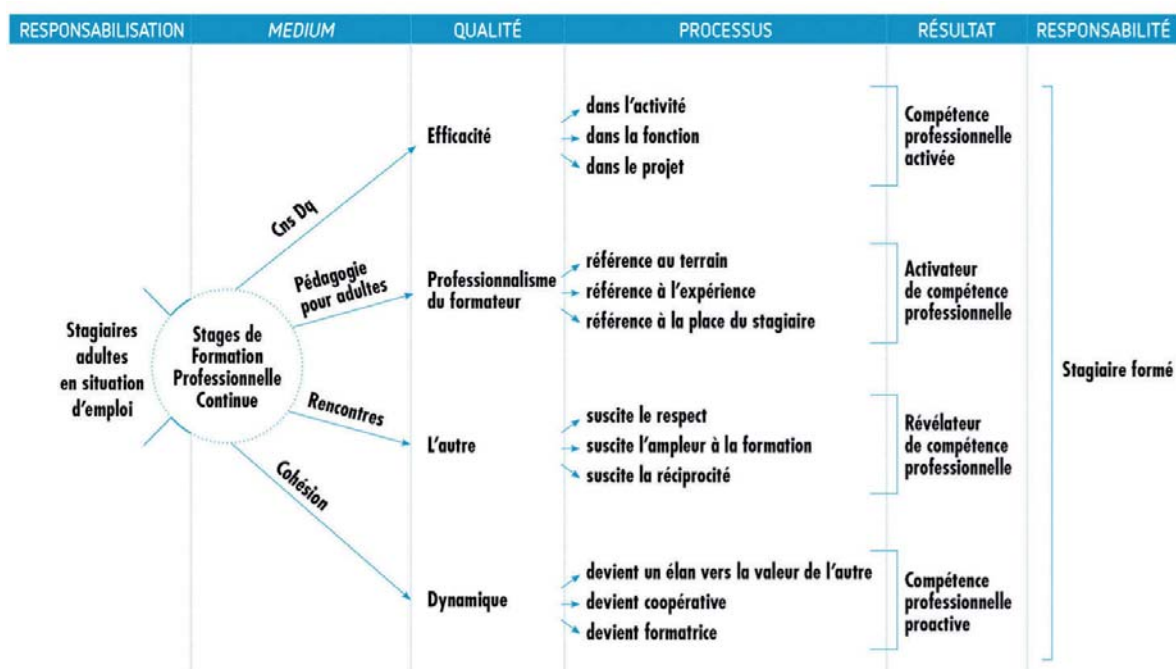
RESPONSABILISATION | *MEDIUM* | QUALITÉ | PROCESSUS | RÉSULTAT | RESPONSABILITÉ

Stagiaires adultes en situation d'emploi

Stages de Formation Professionnelle Continue

Cns Dq

Pédagogie pour adultes

Rencontres

Cohésion

Efficacité

dans l'activité
dans la fonction
dans le projet

Compétence professionnelle activée

Professionnalisme du formateur

référence au terrain
référence à l'expérience
référence à la place du stagiaire

Activateur de compétence professionnelle

L'autre

suscite le respect
suscite l'ampleur à la formation
suscite la réciprocité

Révélateur de compétence professionnelle

Dynamique

devient un élan vers la valeur de l'autre
devient coopérative
devient formatrice

Compétence professionnelle proactive

Stagiaire formé